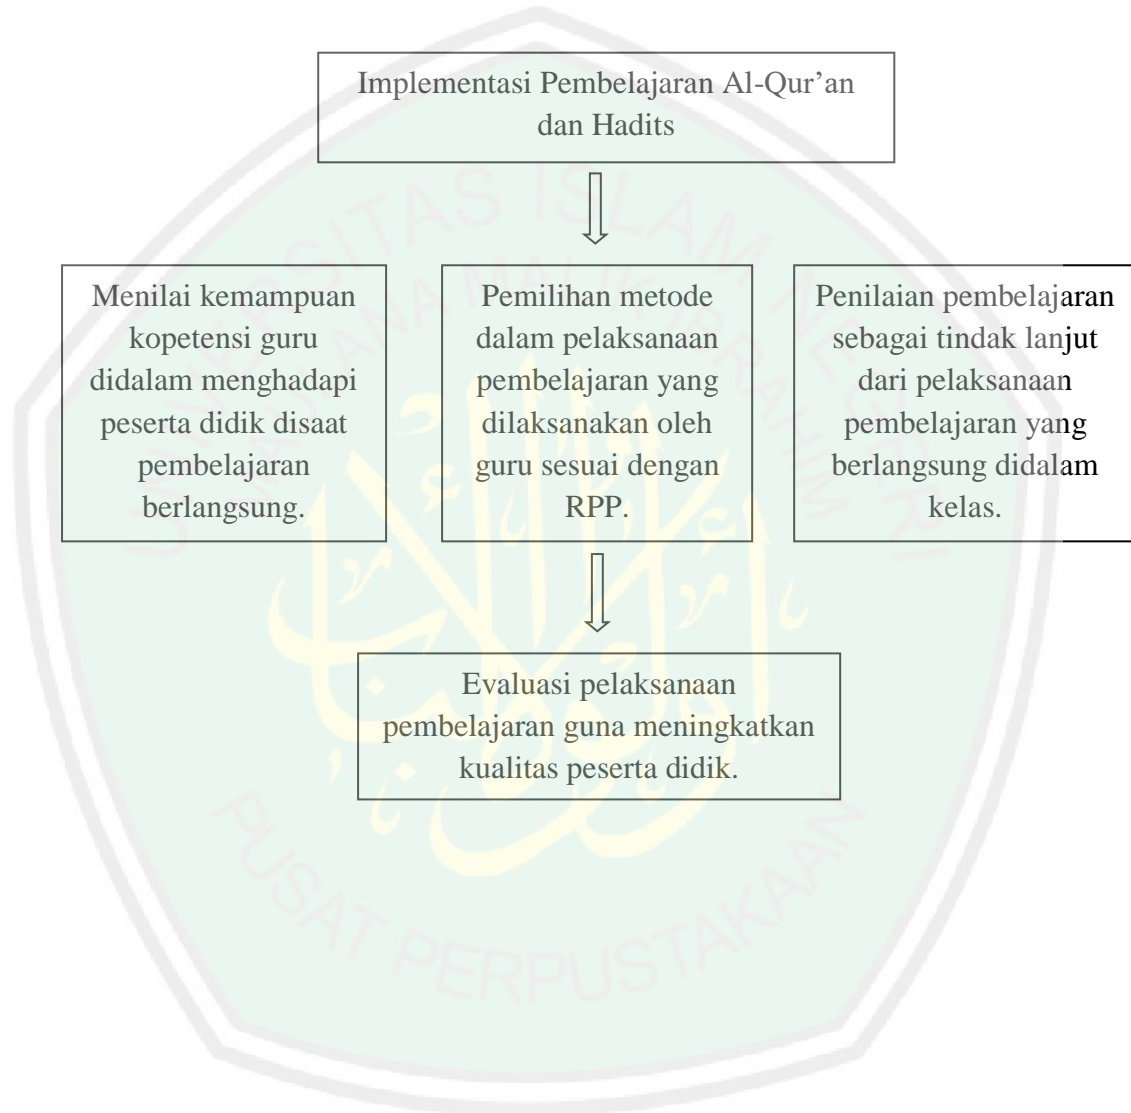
Implementasi Pembelajaran Al-Qur'an dan Hadits

Menilai kemampuan kopetensi guru didalam menghadapi peserta didik disaat pembelajaran berlangsung.

Pemilihan metode dalam pelaksanaan pembelajaran yang dilaksanakan oleh guru sesuai dengan RPP.

Penilaian pembelajaran sebagai tindak lanjut dari pelaksanaan pembelajaran yang berlangsung didalam kelas.

Evaluasi pelaksanaan pembelajaran guna meningkatkan kualitas peserta didik.

UNIVERSITAS ISLAM NEGERI MAULANA MALIK IBRAHIM

PUSAT PERPUSTAKAAN